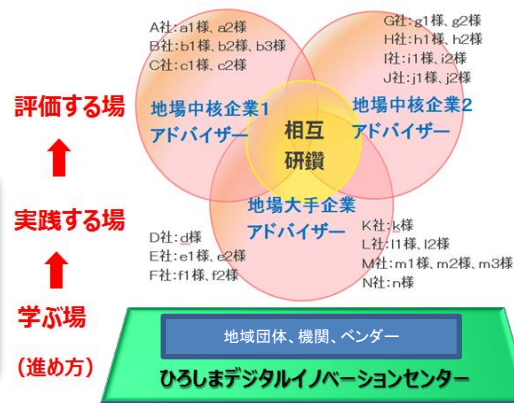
評価する場

実践する場

学ぶ場

（進め方）

A社：a1様、a2様
B社：b1様、b2様、b3様
C社：c1様、c2様

G社：g1様、g2様
H社：h1様、h2様
I社：i1様、i2様
J社：j1様、j2様

地場中核企業1
アドバイザー

地場中核企業2
アドバイザー

相互
研鑽

地場大手企業
アドバイザー

D社：d様
E社：e1様、e2様
F社：f1様、f2様

K社：k様
L社：l1様、l2様
M社：m1様、m2様、m3様
N社：n様

地域団体、機関、ベンダー

ひろしまデジタルイノベーションセンター